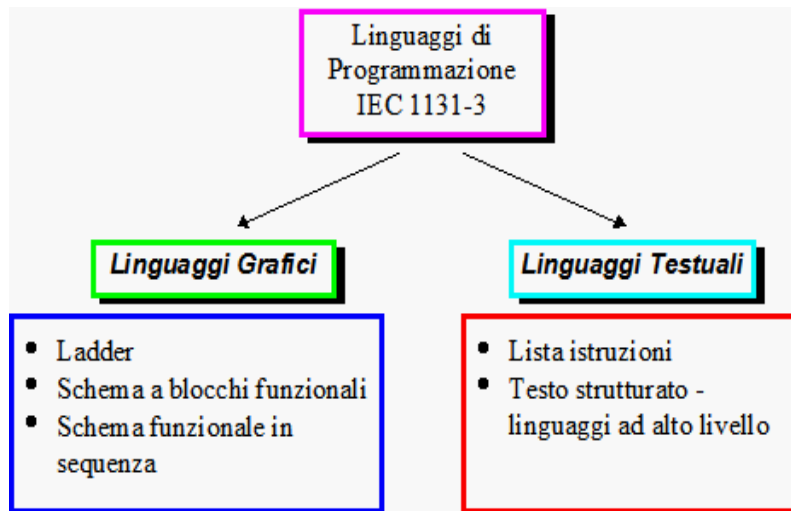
Linguaggi di Programmazione IEC 1131-3

Linguaggi Grafici

- Ladder
- Schema a blocchi funzionali
- Schema funzionale in sequenza

Linguaggi Testuali

- Lista istruzioni
- Testo strutturato - linguaggi ad alto livello